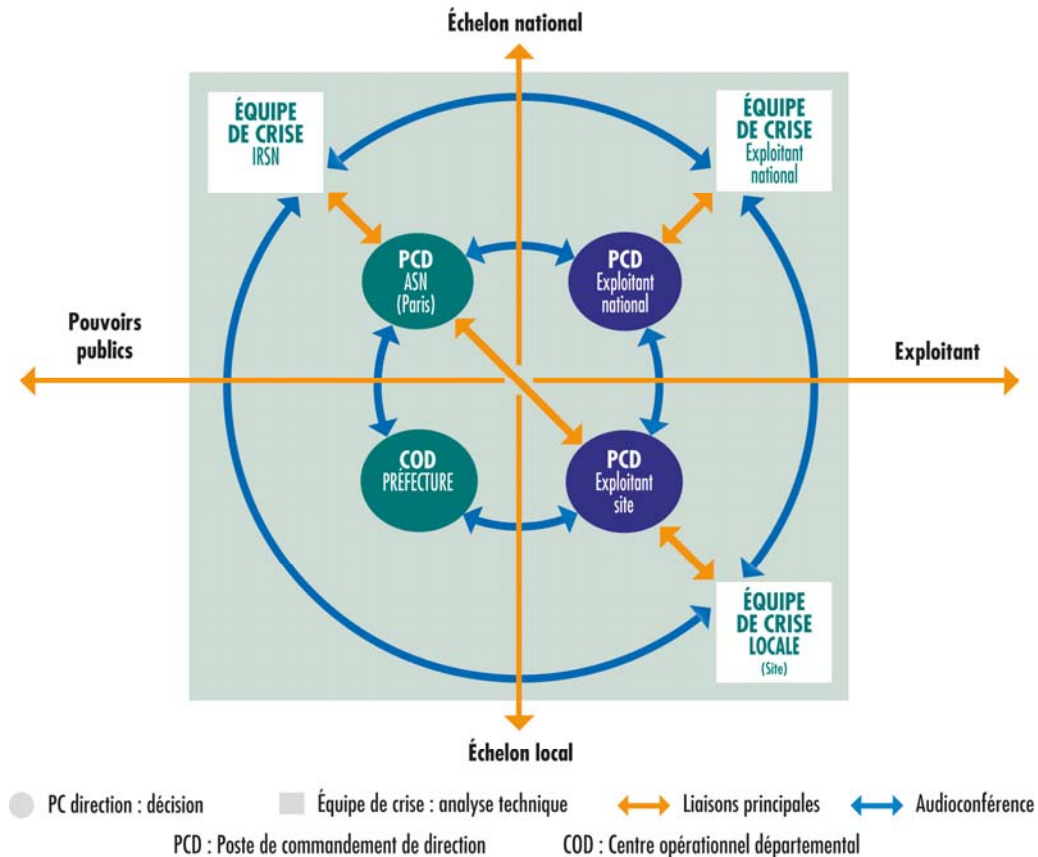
Échelon national

ÉQUIPE DE CRISE
IRSN

ÉQUIPE DE CRISE
Exploitant national

PCD
ASN
(Paris)

PCD
Exploitant national

Pouvoirs publics

Exploitant

COD
PRÉFECTURE

PCD
Exploitant site

ÉQUIPE DE CRISE LOCALE
(Site)

Échelon local

PC direction : décision

Équipe de crise : analyse technique

Liaisons principales

Audioconférence

PCD : Poste de commandement de direction

COD : Centre opérationnel départemental